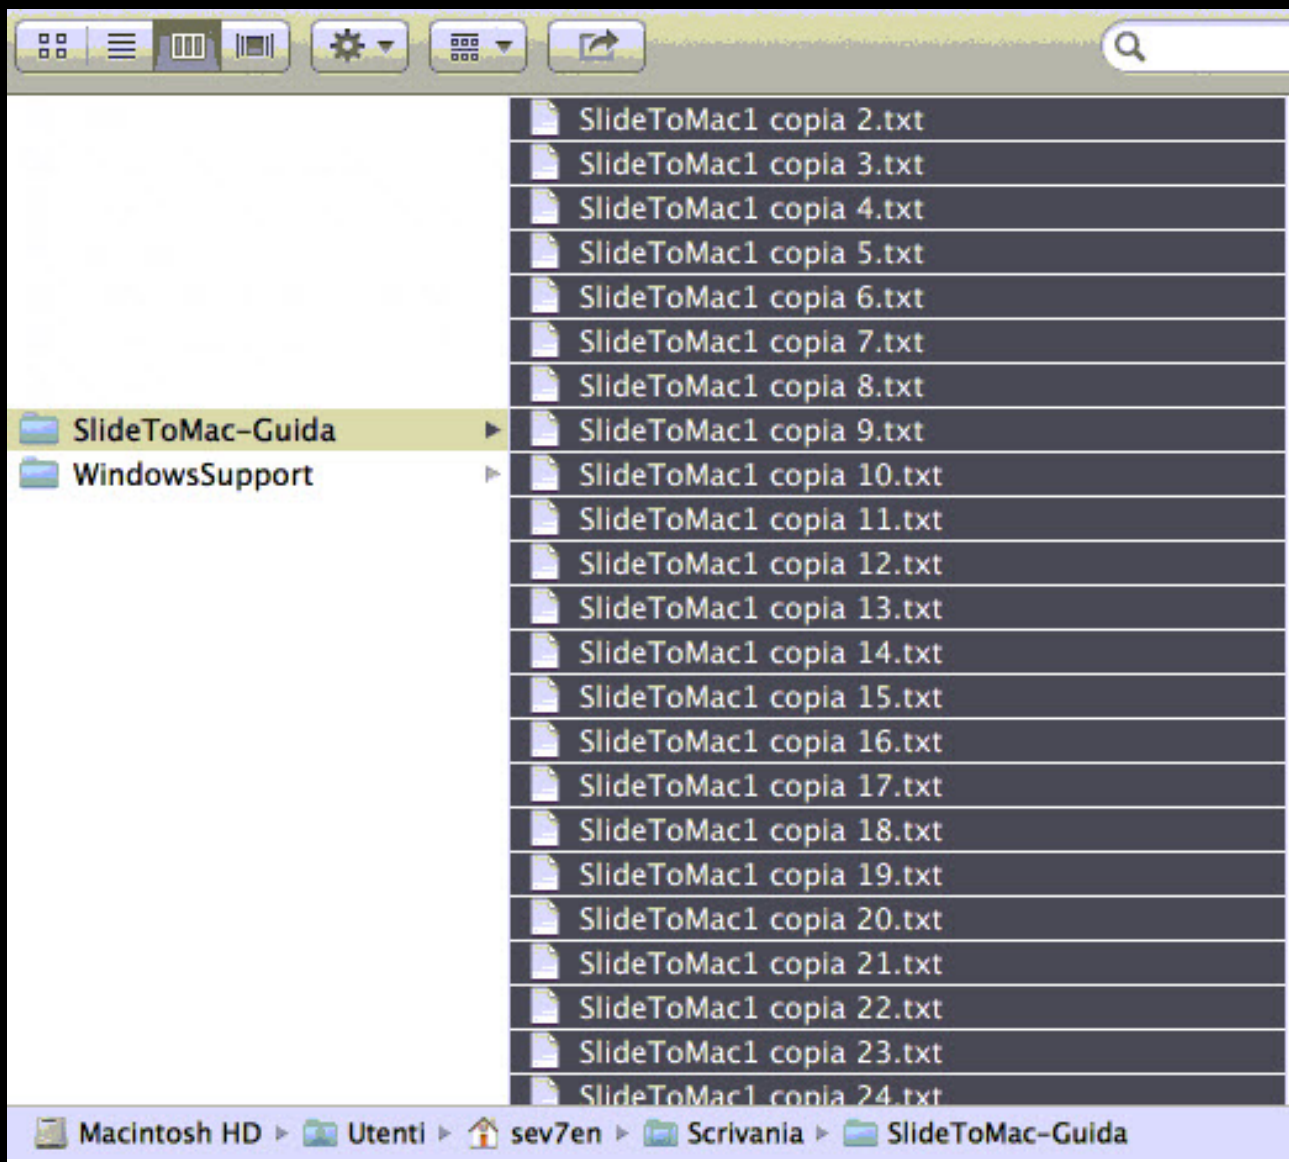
SlideToMac-Guida
WindowsSupport

SlideToMac1 copia 2.txt
SlideToMac1 copia 3.txt
SlideToMac1 copia 4.txt
SlideToMac1 copia 5.txt
SlideToMac1 copia 6.txt
SlideToMac1 copia 7.txt
SlideToMac1 copia 8.txt
SlideToMac1 copia 9.txt
SlideToMac1 copia 10.txt
SlideToMac1 copia 11.txt
SlideToMac1 copia 12.txt
SlideToMac1 copia 13.txt
SlideToMac1 copia 14.txt
SlideToMac1 copia 15.txt
SlideToMac1 copia 16.txt
SlideToMac1 copia 17.txt
SlideToMac1 copia 18.txt
SlideToMac1 copia 19.txt
SlideToMac1 copia 20.txt
SlideToMac1 copia 21.txt
SlideToMac1 copia 22.txt
SlideToMac1 copia 23.txt
SlideToMac1 copia 24.txt

Macintosh HD ▸ Utenti ▸ sev7en ▸ Scrivania ▸ SlideToMac-Guida